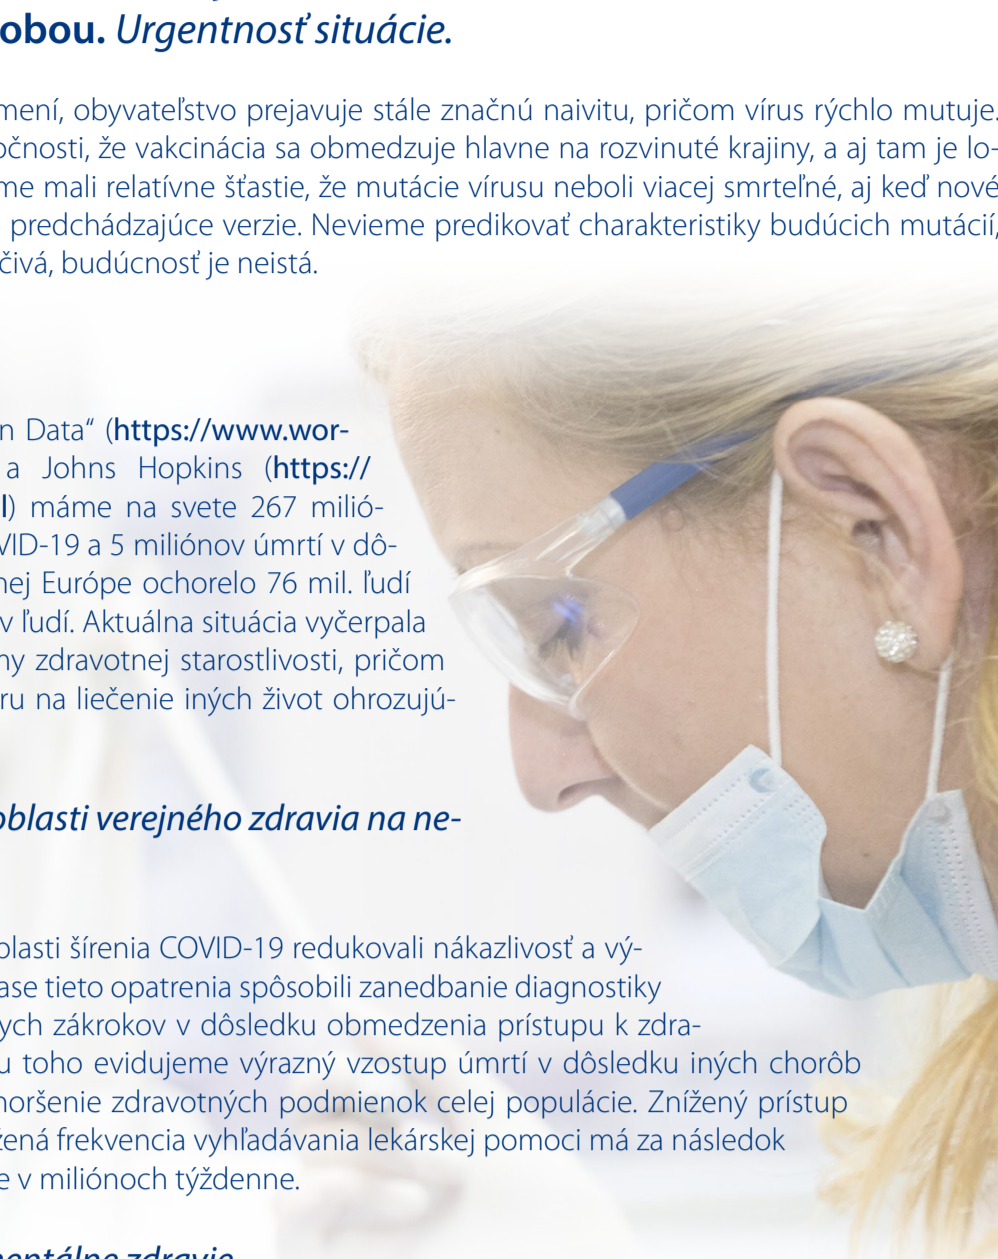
obou. Urgentnosť situácie.

mení, obyvateľstvo prejavuje stále značnú naivitu, pričom vírus rýchlo mutuje. očnosti, že vakcinácia sa obmedzuje hlavne na rozvinuté krajiny, a aj tam je lome mali relatívne šťastie, že mutácie vírusu neboli viacej smrteľné, aj keď nové predchádzajúce verzie. Nevieme predikovať charakteristky budúcich mutácií, čivá, budúcnosť je neistá.

n Data“ (https://www.wor- a Johns Hopkins (https:// l) máme na svete 267 milió- VID-19 a 5 miliónov úmrtí v dô- nej Európe ochorelo 76 mil. ľudí v ľudí. Aktuálna situácia vyčerpala ny zdravotnej starostlivosti, pričom ru na liečenie iných život ohrozujú-

oblasti verejného zdravia na ne-

blasti šírenia COVID-19 redukovali nákazlivosť a vý- ase tieto opatrenia spôsobili zanedbanie diagnostiky ych zákrokov v dôsledku obmedzenia prístupu k zdra- u toho evidujeme výrazný vzostup úmrtí v dôsledku iných chorôb horšenie zdravotných podmienok celej populácie. Znížený prístup žená frekvencia vyhľadávania lekárskej pomoci má za následok e v miliónoch týždenne.

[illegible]